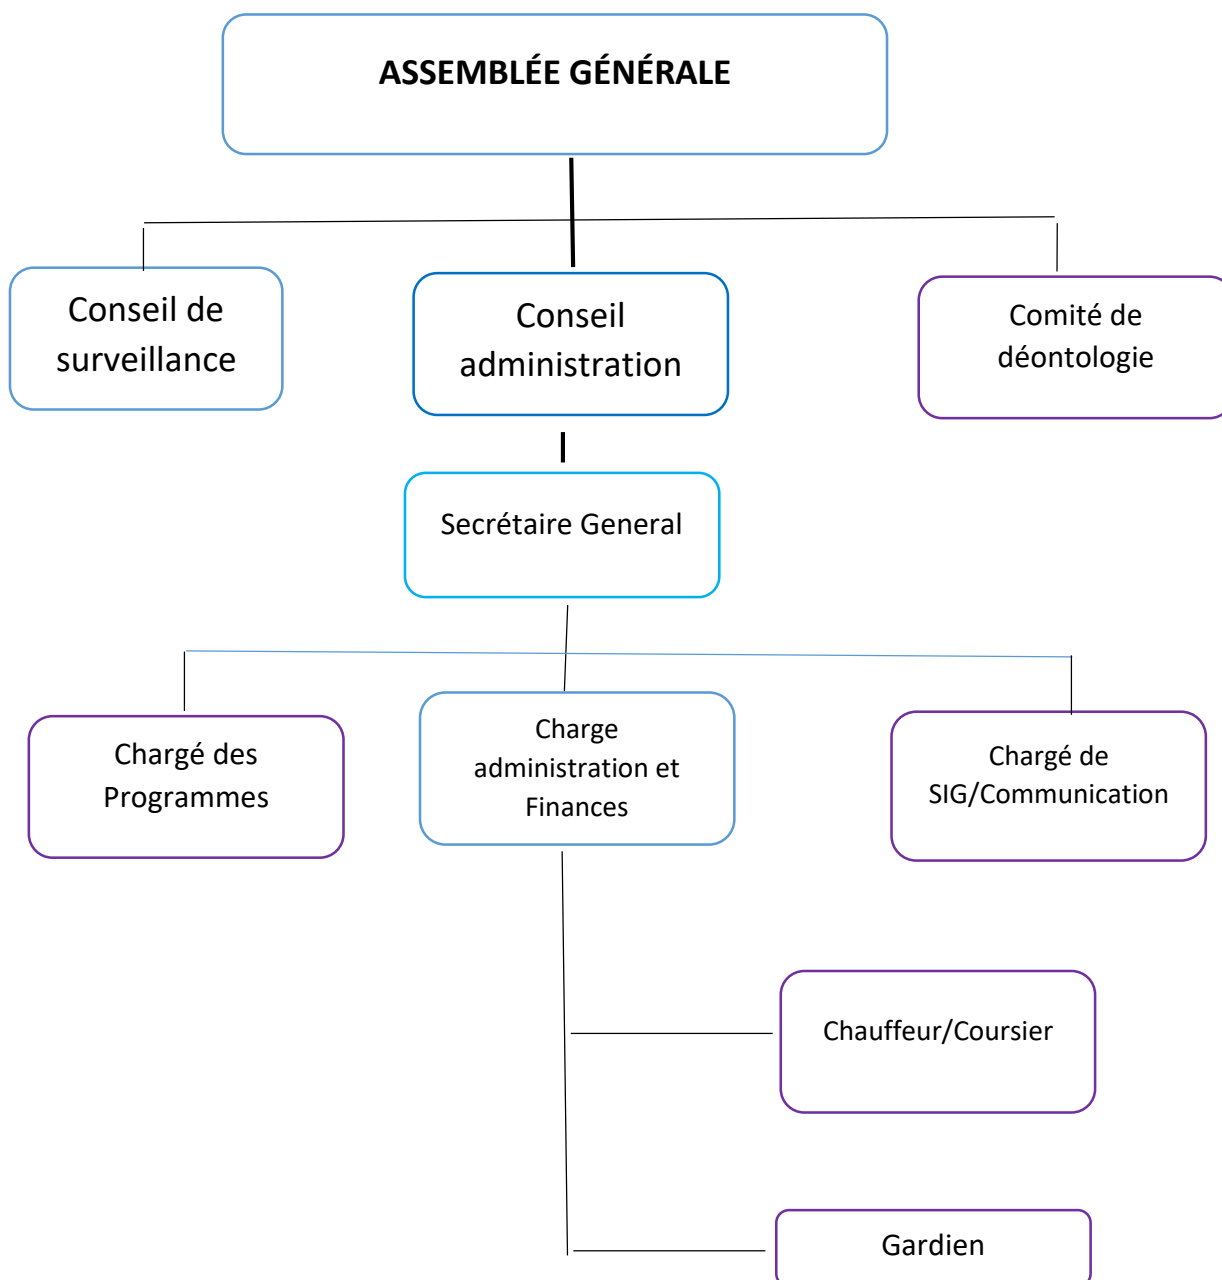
ASSEMBLÉE GÉNÉRALE

Conseil de surveillance

Conseil administration

Comité de déontologie

Secrétaire General

Chargé des Programmes

Charge administration et Finances

Chargé de SIG/Communication

Chauffeur/Coursier

Gardien